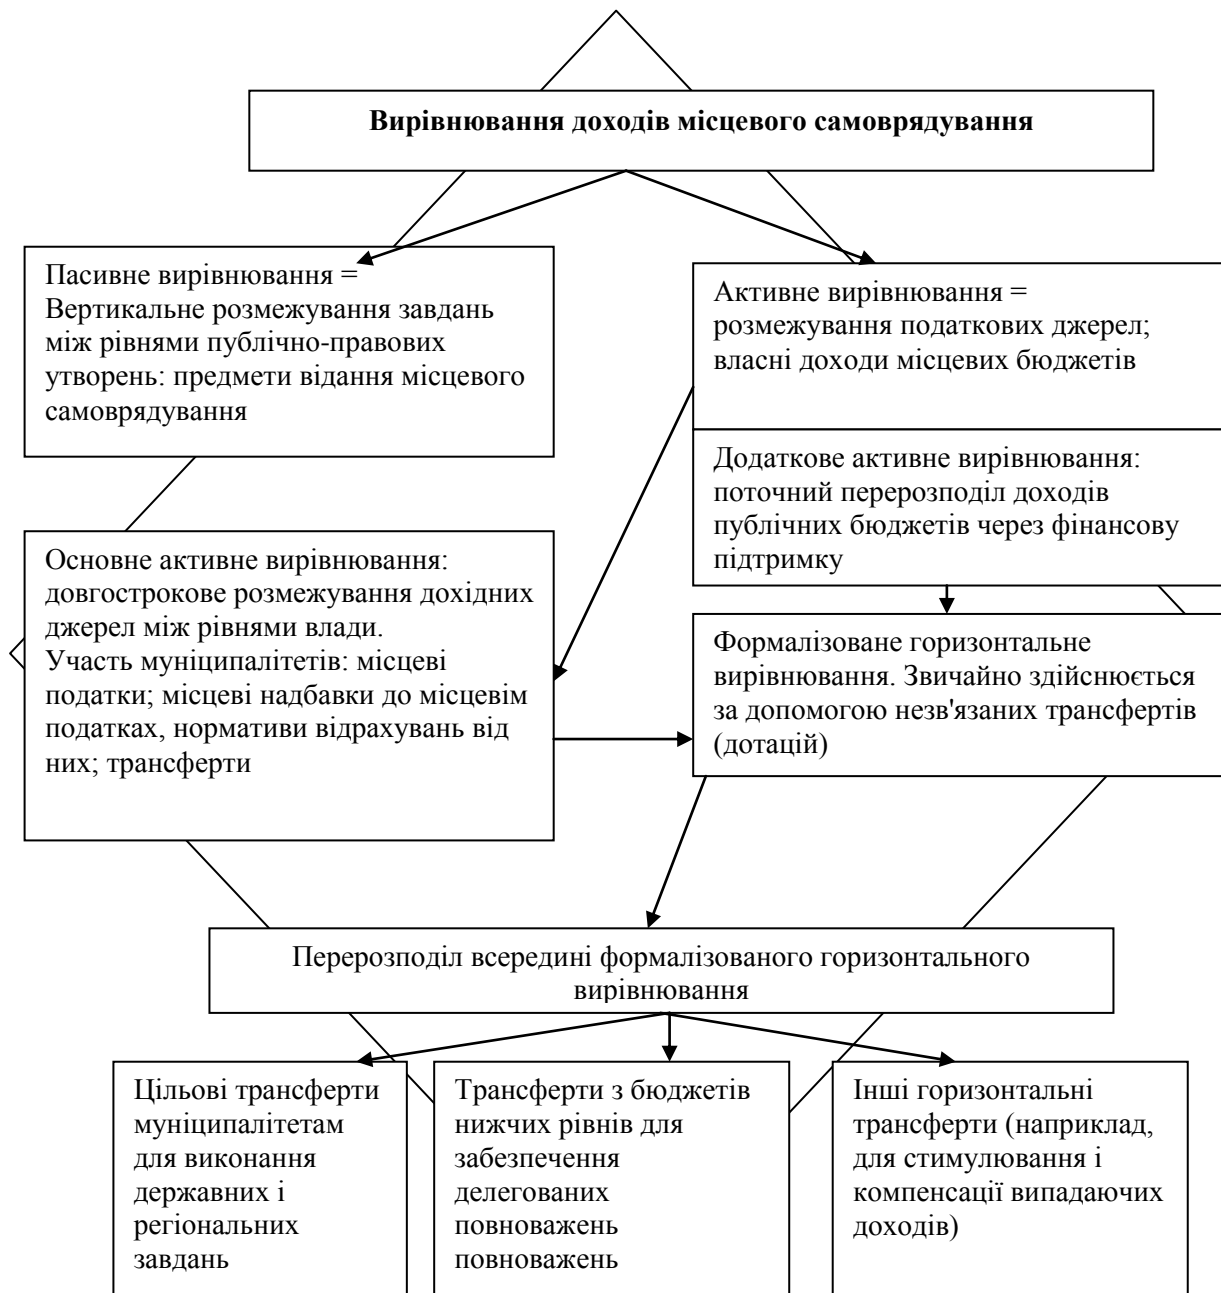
**Вирівнювання доходів місцевого самоврядування**

Пасивне вирівнювання = Вертикальне розмежування завдань між рівнями публічно-правових утворень: предмети відання місцевого самоврядування

Активне вирівнювання = розмежування податкових джерел; власні доходи місцевих бюджетів

Додаткове активне вирівнювання: поточний перерозподіл доходів публічних бюджетів через фінансову підтримку

Основне активне вирівнювання: довгострокове розмежування дохідних джерел між рівнями влади.
Участь муніципалітетів: місцеві податки; місцеві надбавки до місцевім податках, нормативи відрахувань від них; трансферти

Формалізоване горизонтальне вирівнювання. Звичайно здійснюється за допомогою незв'язаних трансфертів (дотацій)

Перерозподіл всередині формалізованого горизонтального вирівнювання

Цільові трансферти муніципалітетам для виконання державних і регіональних завдань

Трансферти з бюджетів нижчих рівнів для забезпечення делегованих повноважень повноважень

Інші горизонтальні трансферти (наприклад, для стимулювання і компенсації випадаючих доходів)